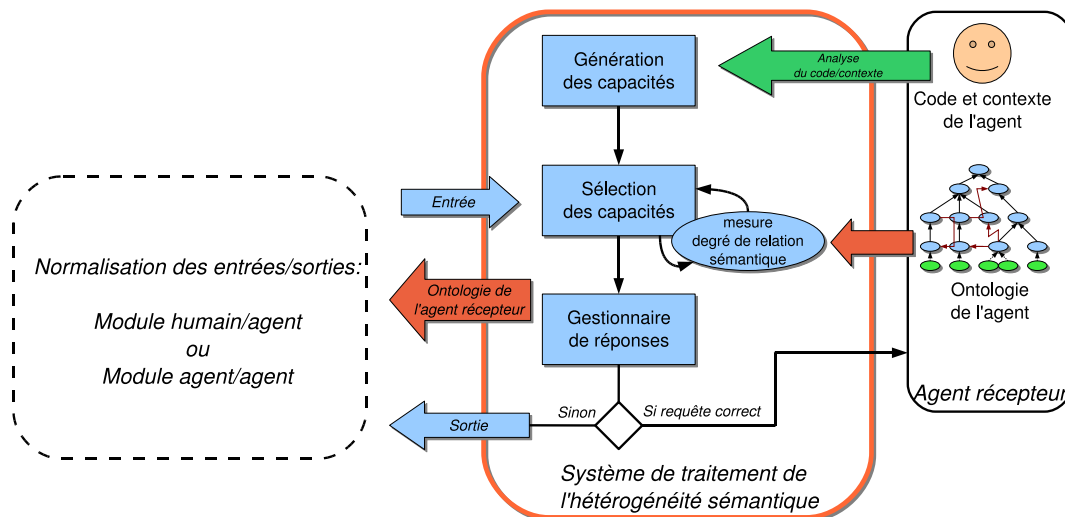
Génération des capacités

Analyse du code/contexte

Code et contexte de l'agent

Entrée

Sélection des capacités

mesure degré de relation sémantique

Normalisation des entrées/sorties:

Module humain/agent
ou
Module agent/agent

Ontologie de l'agent récepteur

Gestionnaire de réponses

Ontologie de l'agent

Agent récepteur

Sinon

Si requête correct

Sortie

Système de traitement de l'hétérogénéité sémantique